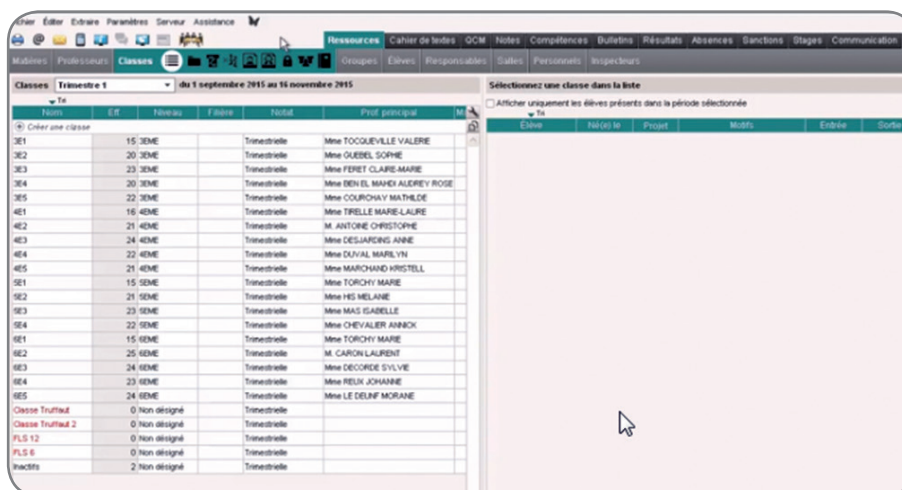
ichier Éditer Extraire Paramètres Serveur Assistance

Ressources Cahier de textes QCM Notes Compétences Bulletins Résultats Absences Sanctions Stages Communication

Matières Professeurs Classes Groupes Élèves Responsables Salles Personnels Inspecteurs

Classes Trimestre 1 du 1 septembre 2015 au 16 novembre 2015

Tri

| Nom | Eff. | Niveau | Filière | Notat. | Prof. principal |
|---|---|---|---|---|---|
| Créer une classe | | | | | |
| 3E1 | 15 | 3EME | | Trimestrielle | Mme TOCQUEVILLE VALERIE |
| 3E2 | 20 | 3EME | | Trimestrielle | Mme GUEBEL SOPHIE |
| 3E3 | 23 | 3EME | | Trimestrielle | Mme FERET CLAIRE-MARIE |
| 3E4 | 20 | 3EME | | Trimestrielle | Mme BEN EL MAHDI AUDREY ROSE |
| 3E5 | 22 | 3EME | | Trimestrielle | Mme COURCHAY MATHILDE |
| 4E1 | 16 | 4EME | | Trimestrielle | Mme TIRELLE MARIE-LAURE |
| 4E2 | 21 | 4EME | | Trimestrielle | M. ANTOINE CHRISTOPHE |
| 4E3 | 24 | 4EME | | Trimestrielle | Mme DESJARDINS ANNE |
| 4E4 | 22 | 4EME | | Trimestrielle | Mme DUVAL MARILYN |
| 4E5 | 21 | 4EME | | Trimestrielle | Mme MARCHAND KRISTELL |
| 5E1 | 15 | 5EME | | Trimestrielle | Mme TORCHY MARIE |
| 5E2 | 21 | 5EME | | Trimestrielle | Mme HIS MELANIE |
| 5E3 | 23 | 5EME | | Trimestrielle | Mme MAS ISABELLE |
| 5E4 | 22 | 5EME | | Trimestrielle | Mme CHEVALIER ANNICK |
| 6E1 | 15 | 6EME | | Trimestrielle | Mme TORCHY MARIE |
| 6E2 | 25 | 6EME | | Trimestrielle | M. CARON LAURENT |
| 6E3 | 24 | 6EME | | Trimestrielle | Mme DECORDE SYLVIE |
| 6E4 | 23 | 6EME | | Trimestrielle | Mme REUX JOHANNE |
| 6E5 | 24 | 6EME | | Trimestrielle | Mme LE DEUNF MORANE |
| Classe Truffaut | 0 | Non désigné | | Trimestrielle | |
| Classe Truffaut 2 | 0 | Non désigné | | Trimestrielle | |
| FLS 12 | 0 | Non désigné | | Trimestrielle | |
| FLS 6 | 0 | Non désigné | | Trimestrielle | |
| Inactifs | 2 | Non désigné | | Trimestrielle | |

Sélectionnez une classe dans la liste

Afficher uniquement les élèves présents dans la période sélectionnée

Tri

| Élève | Né(e) le | Projet | Motifs | Entrée | Sortie |
|---|---|---|---|---|---|